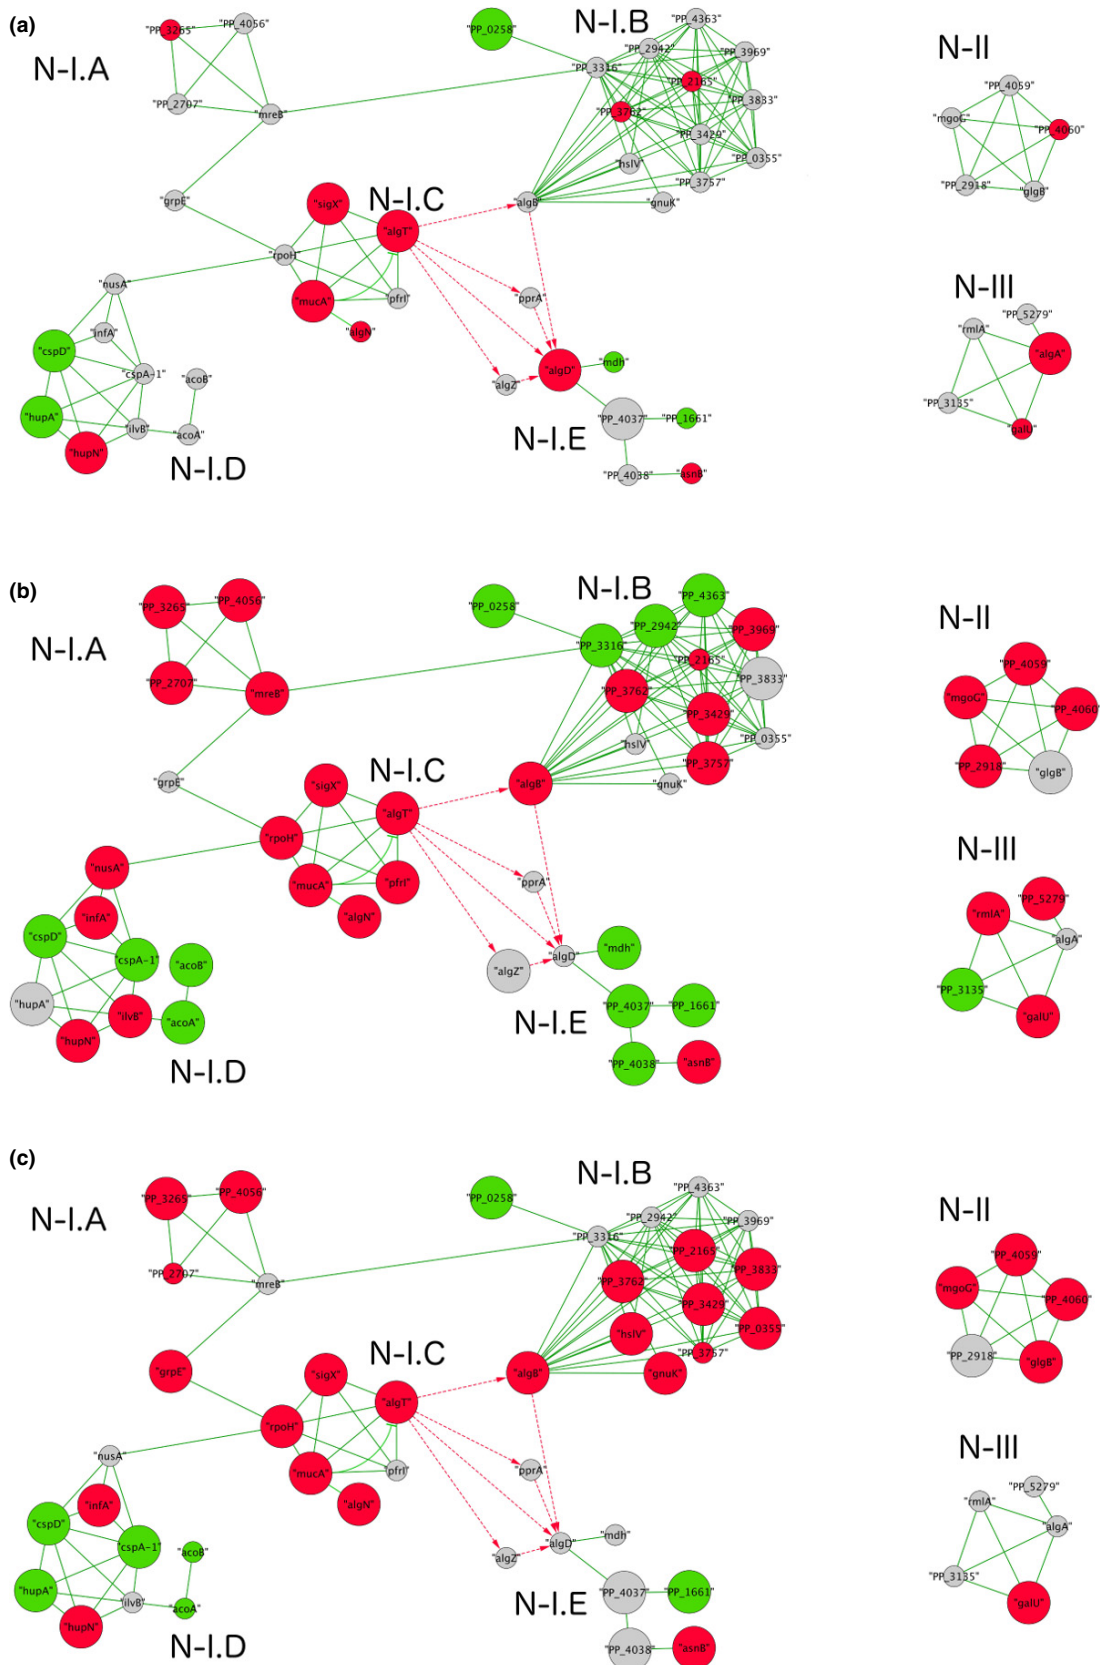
(a)

N-I.A
"PP_3265" "PP_4056"
"PP_2707" "mreB"
"grpE"

"PP_0258"
N-I.B
"PP_4363" "PP_2942" "PP_3969" "PP_3316" "PP_2165" "PP_3762" "PP_3833" "PP_3429" "hslV" "PP_0355" "PP_3757" "gnuK" "algB"

N-II
"PP_4059" "mgoG" "PP_4060" "PP_2918" "glgB"

N-I.C
"sigX" "algT" "rpoH" "mucA" "pfrI" "algN"

"pprA" "algZ" "algD" "mdh"

N-III
"PP_5279" "rmlA" "algA" "PP_3135" "galU"

"nusA" "infA" "cspD" "cspA-1" "acoB" "hupA" "ilvB" "acoA" "hupN"
N-I.D

"PP_4037" "PP_1661"
N-I.E
"PP_4038" "asnB"

(b)

N-I.A
"PP_3265" "PP_4056" "PP_2707" "mreB" "grpE"

"PP_0258"
N-I.B
"PP_4363" "PP_2942" "PP_3316" "PP_3969" "PP_2165" "PP_3762" "PP_3833" "PP_3429" "hslV" "PP_0355" "PP_3757" "gnuK" "algB"

N-II
"PP_4059" "mgoG" "PP_4060" "PP_2918" "glgB"

N-I.C
"sigX" "algT" "rpoH" "mucA" "pfrI" "algN"

"pprA" "algZ" "algD" "mdh"

N-III
"PP_5279" "rmlA" "algA" "PP_3135" "galU"

"nusA" "infA" "cspD" "cspA-1" "acoB" "hupA" "ilvB" "acoA" "hupN"
N-I.D

"PP_4037" "PP_1661"
N-I.E
"PP_4038" "asnB"

(c)

N-I.A
"PP_3265" "PP_4056" "PP_2707" "mreB" "grpE"

"PP_0258"
N-I.B
"PP_4363" "PP_2942" "PP_3969" "PP_3316" "PP_2165" "PP_3762" "PP_3833" "PP_3429" "hslV" "PP_0355" "PP_3757" "gnuK" "algB"

N-II
"PP_4059" "mgoG" "PP_4060" "PP_2918" "glgB"

N-I.C
"sigX" "algT" "rpoH" "mucA" "pfrI" "algN"

"pprA" "algZ" "algD" "mdh"

N-III
"PP_5279" "rmlA" "algA" "PP_3135" "galU"

"nusA" "infA" "cspD" "cspA-1" "acoB" "hupA" "ilvB" "acoA" "hupN"
N-I.D

"PP_4037" "PP_1661"
N-I.E
"PP_4038" "asnB"